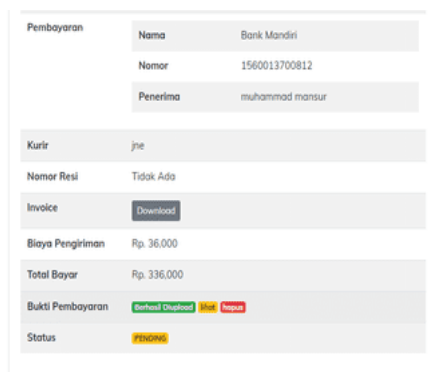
| Pembayaran | | |
|---|---|---|
| | Nama | Bank Mandiri |
| | Nomor | 1560013700812 |
| | Penerima | muhammad mansur |

| | |
|---|---|
| Kurir | jne |
| Nomor Resi | Tidak Ada |
| Invoice | Download |
| Biaya Pengiriman | Rp. 36.000 |
| Total Bayar | Rp. 336.000 |
| Bukti Pembayaran | Berhasil Diupload lihat hapus |
| Status | PENDING |